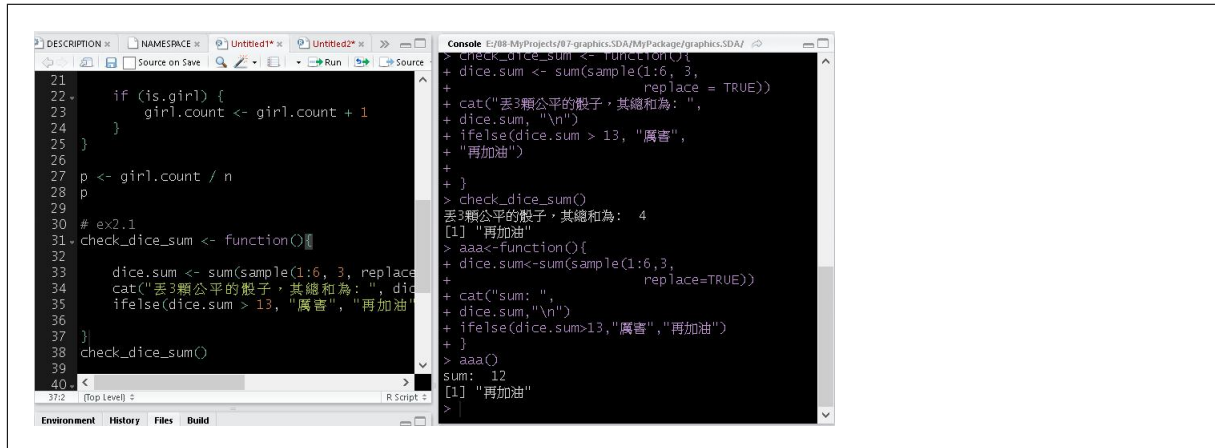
DESCRIPTION × NAMESPACE × Untitled1* × Untitled2* ×

Source on Save Run Source

21
22 if (is.girl) {
23 girl.count <- girl.count + 1
24 }
25 }
26
27 p <- girl.count / n
28 p
29
30 # ex2.1
31 check_dice_sum <- function(){
32
33 dice.sum <- sum(sample(1:6, 3, replace
34 cat("丟3顆公平的骰子，其總和為: ", dic
35 ifelse(dice.sum > 13, "厲害", "再加油"
36
37 }
38 check_dice_sum()
39
40

37:2 (Top Level) R Script

Environment History Files Build

Console E:/08-MyProjects/07-graphics.SDA/MyPackage/graphics.SDA/

> check_dice_sum <- function(){
+ dice.sum <- sum(sample(1:6, 3,
+ replace = TRUE))
+ cat("丟3顆公平的骰子，其總和為: ",
+ dice.sum, "\n")
+ ifelse(dice.sum > 13, "厲害",
+ "再加油")
+
+ }
> check_dice_sum()
丟3顆公平的骰子，其總和為: 4
[1] "再加油"
> aaa<-function(){
+ dice.sum<-sum(sample(1:6,3,
+ replace=TRUE))
+ cat("sum: ",
+ dice.sum,"\n")
+ ifelse(dice.sum>13,"厲害","再加油")
+ }
> aaa()
sum: 12
[1] "再加油"
>